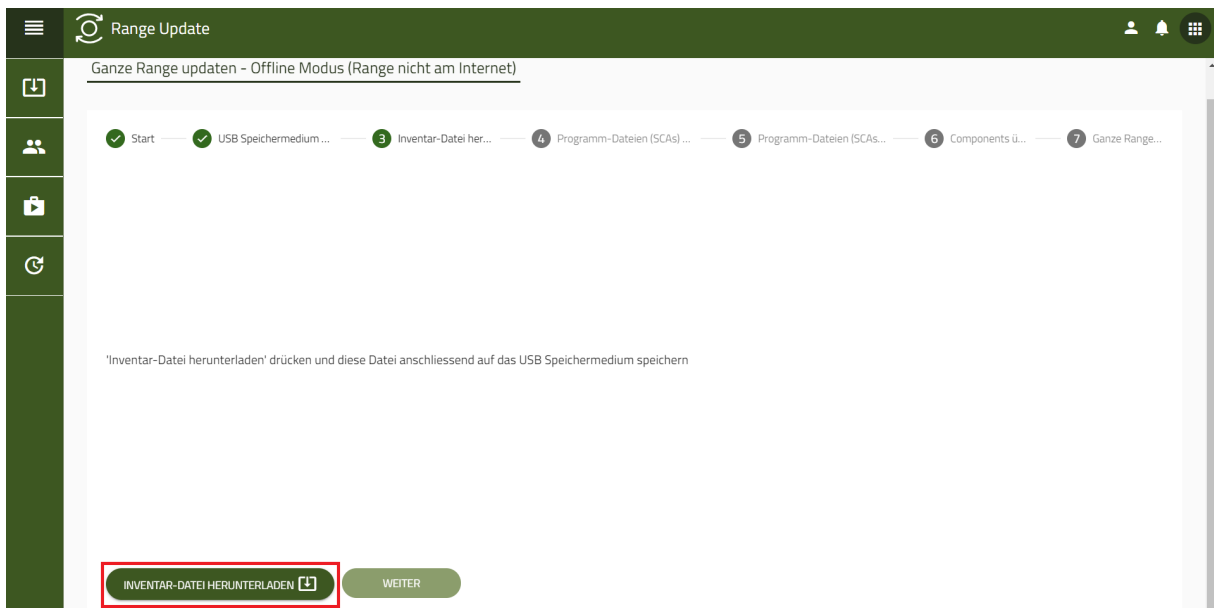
Range Update

Ganze Range updaten - Offline Modus (Range nicht am Internet)

Start USB Speichermedium ... 3 Inventar-Datei her... 4 Programm-Dateien (SCAs) ... 5 Programm-Dateien (SCAs... 6 Components ü... 7 Ganze Range...

'Inventar-Datei herunterladen' drücken und diese Datei anschliessend auf das USB Speichermedium speichern

INVENTAR-DATEI HERUNTERLADEN

WEITER